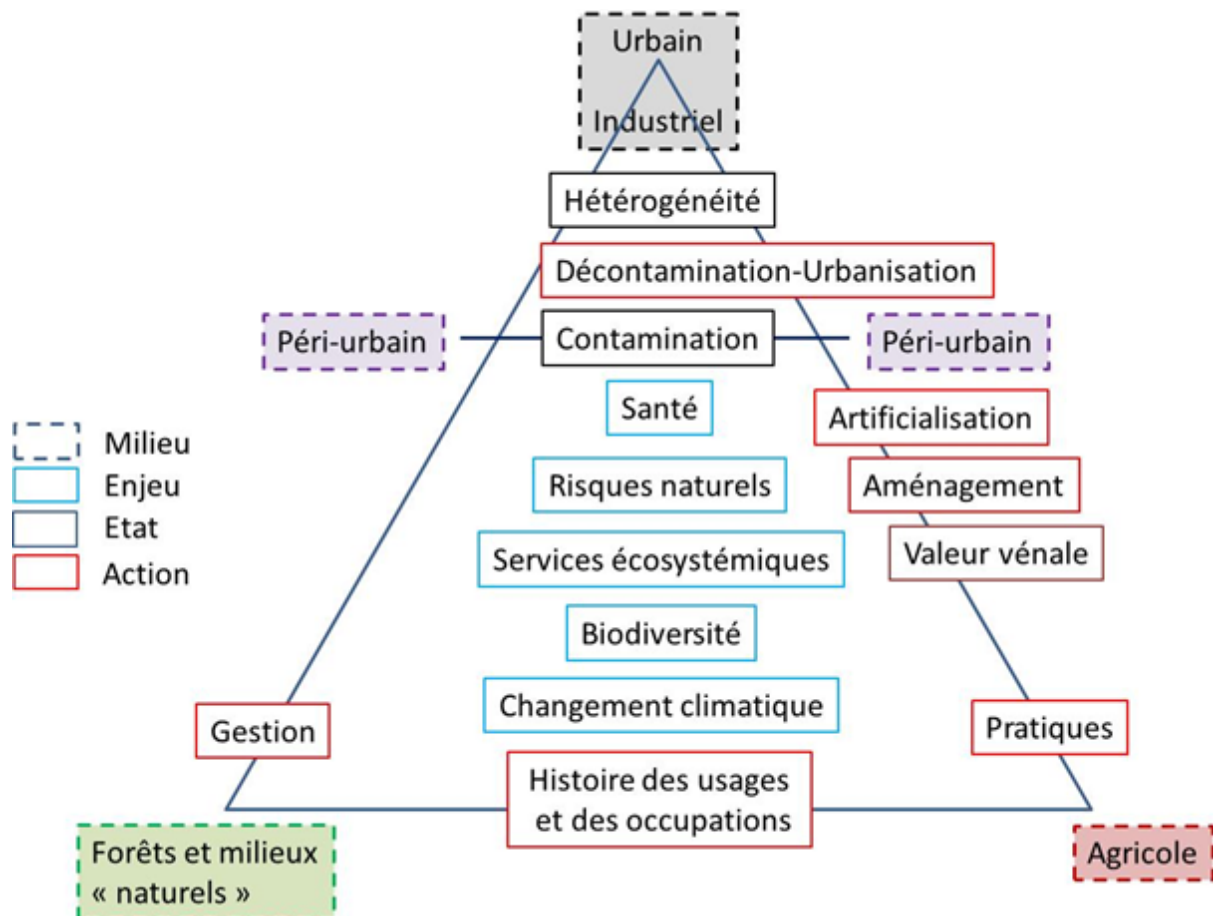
Urbain
Industriel

Hétérogénéité

Décontamination-Urbanisation

Péri-urbain

Contamination

Péri-urbain

Milieu
Enjeu
Etat
Action

Santé

Artificialisation

Risques naturels

Aménagement

Services écosystémiques

Valeur vénale

Biodiversité

Changement climatique

Gestion

Pratiques

Histoire des usages et des occupations

Forêts et milieux « naturels »

Agricole